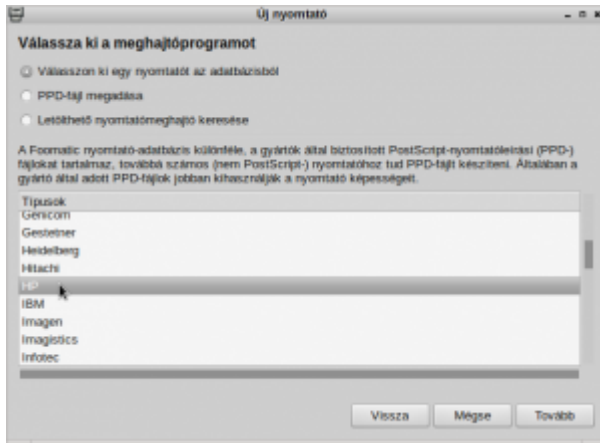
Új nyomtató

Válassza ki a meghajtóprogramot

Válasszon ki egy nyomtatót az adatbázisból

PPD-fájl megadása

Letölthető nyomtatómeghajtó keresése

A Foomatic nyomtató-adatbázis különféle, a gyártók által biztosított PostScript-nyomtatóleírási (PPD-) fájlokat tartalmaz, továbbá számos (nem PostScript-) nyomtatóhoz tud PPD-fájlt készíteni. Általában a gyártó által adott PPD-fájlok jobban kihasználják a nyomtató képességeit.

| Típusok |
|---|
| Genicom |
| Gestetner |
| Heidelberg |
| Hitachi |
| HP |
| IBM |
| Imagen |
| Imagistics |
| Infotec |

Vissza Mégse Tovább